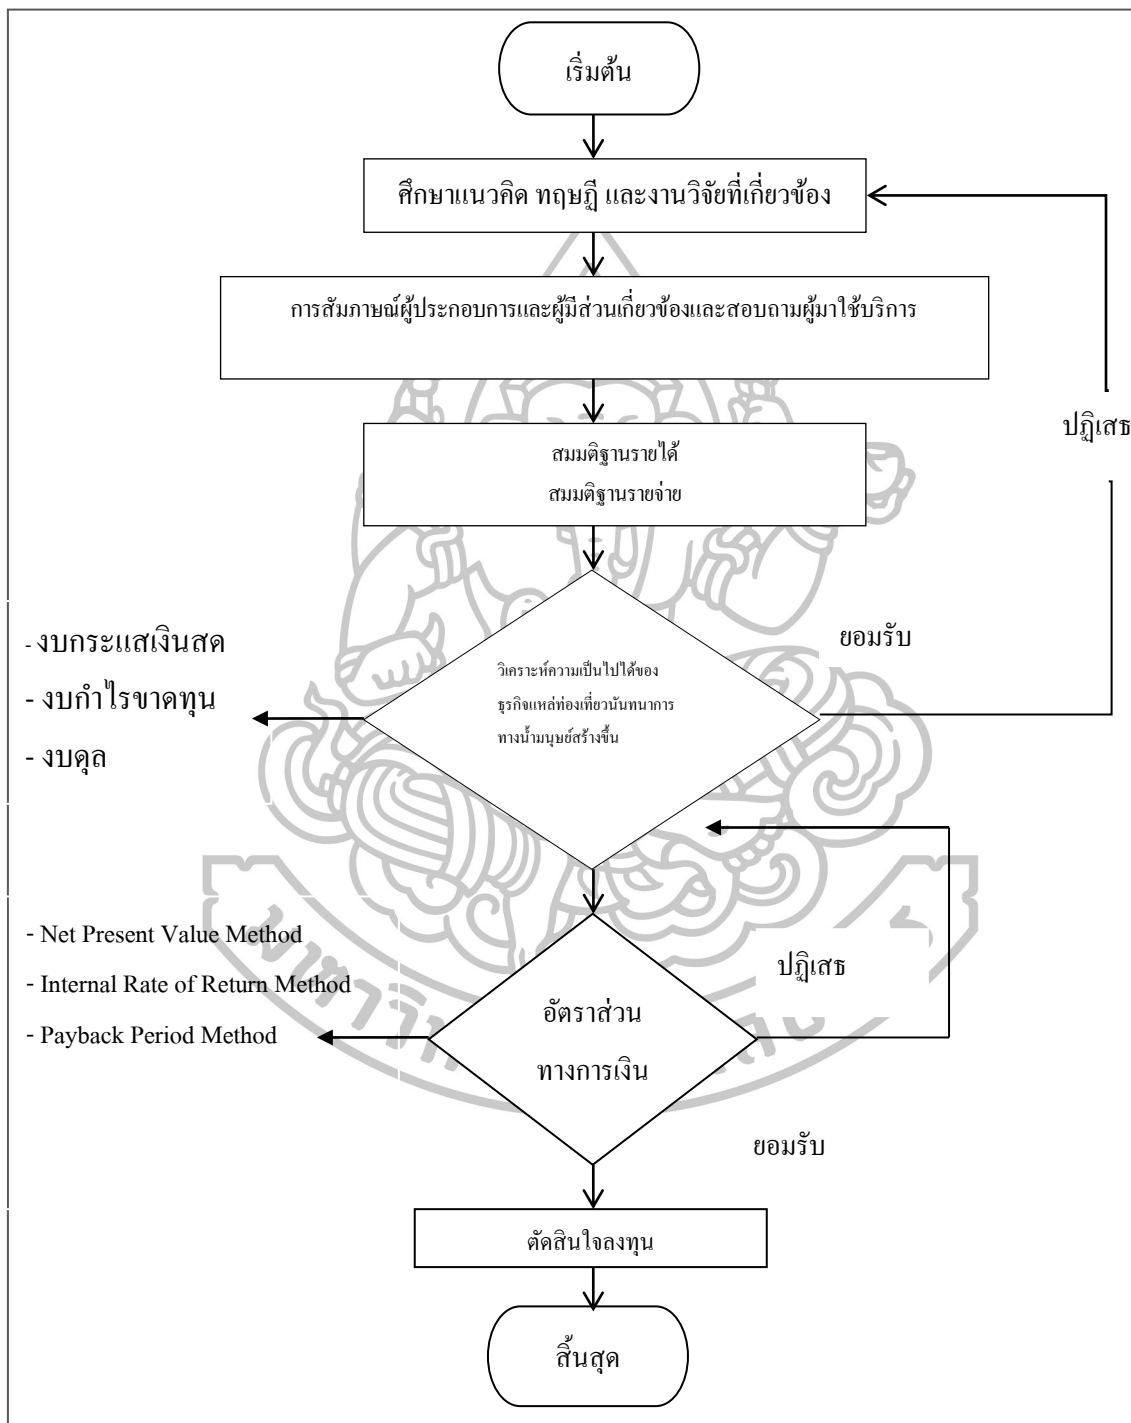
เริ่มต้น

ศึกษาแนวคิด ทฤษฎี และงานวิจัยที่เกี่ยวข้อง

การสัมภาษณ์ผู้ประกอบการและผู้มีส่วนเกี่ยวข้องและสอบถามผู้มาใช้บริการ

ปฏิเสธ

สมมติฐานรายได้
สมมติฐานรายจ่าย

- งบกระแสเงินสด
- งบกำไรขาดทุน
- งบดุล

ยอมรับ

วิเคราะห์ความเป็นไปได้ของธุรกิจแหล่งท่องเที่ยวนันทนาการทางน้ำมนุษย์สร้างขึ้น

- Net Present Value Method
- Internal Rate of Return Method
- Payback Period Method

ปฏิเสธ

อัตราส่วนทางการเงิน

ยอมรับ

ตัดสินใจลงทุน

สิ้นสุด